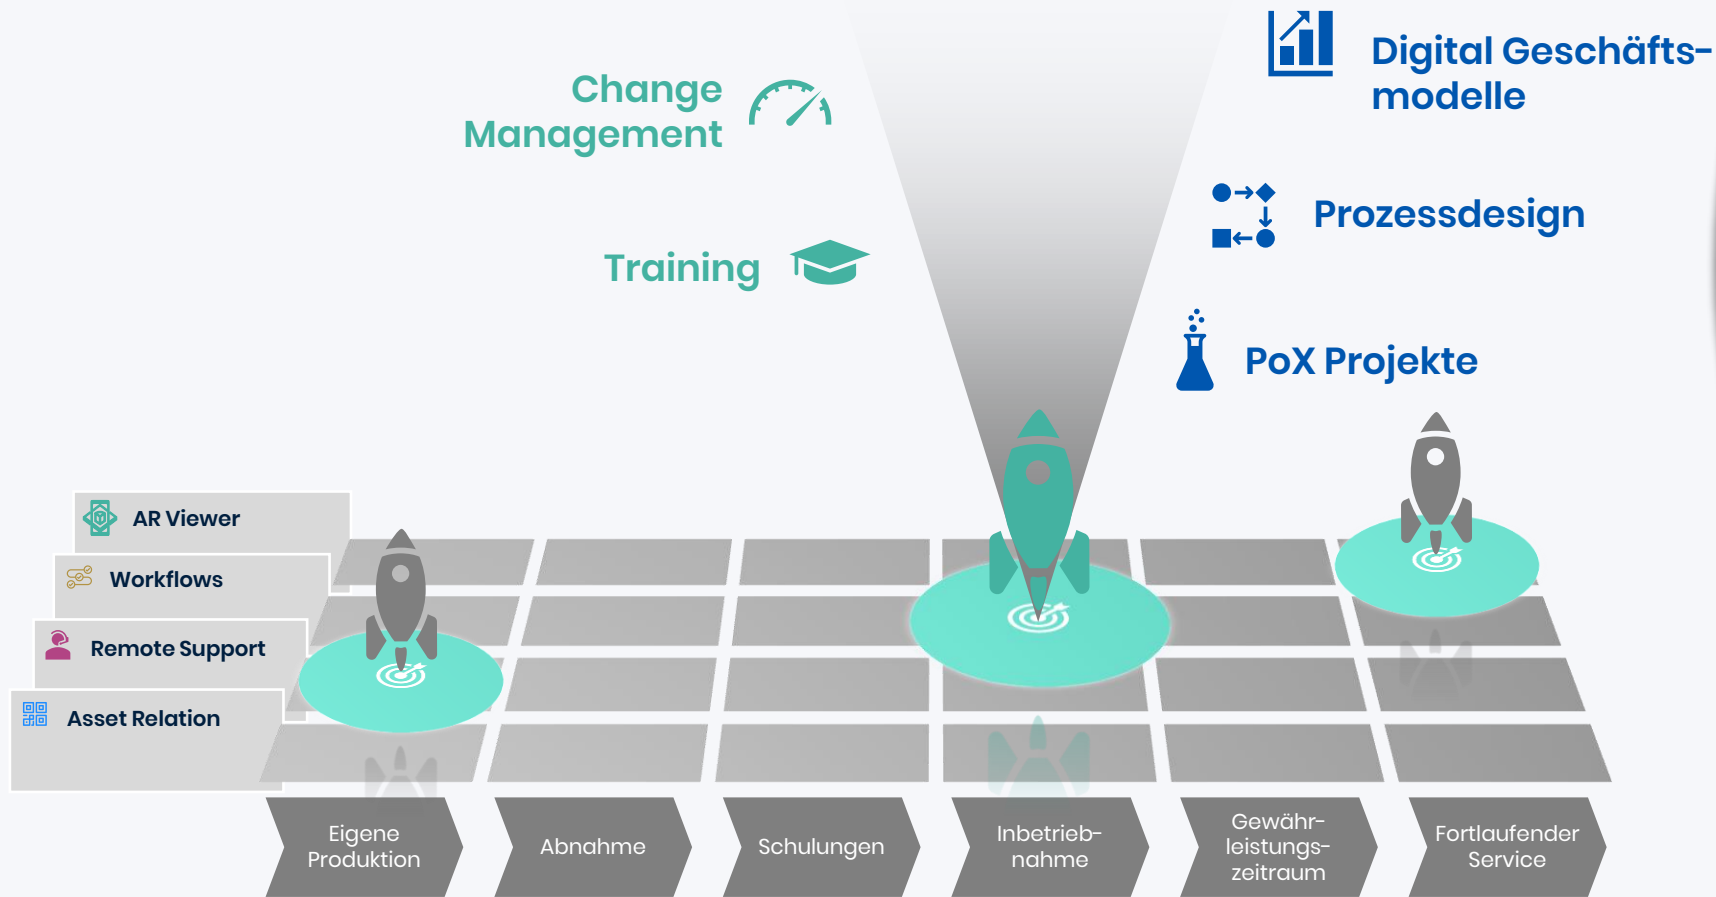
Change Management

Training

Digital Geschäftsmodelle

Prozessdesign

PoX Projekte

AR Viewer

Workflows

Remote Support

Asset Relation

Eigene Produktion

Abnahme

Schulungen

Inbetriebnahme

Gewährleistungszeitraum

Fortlaufender Service